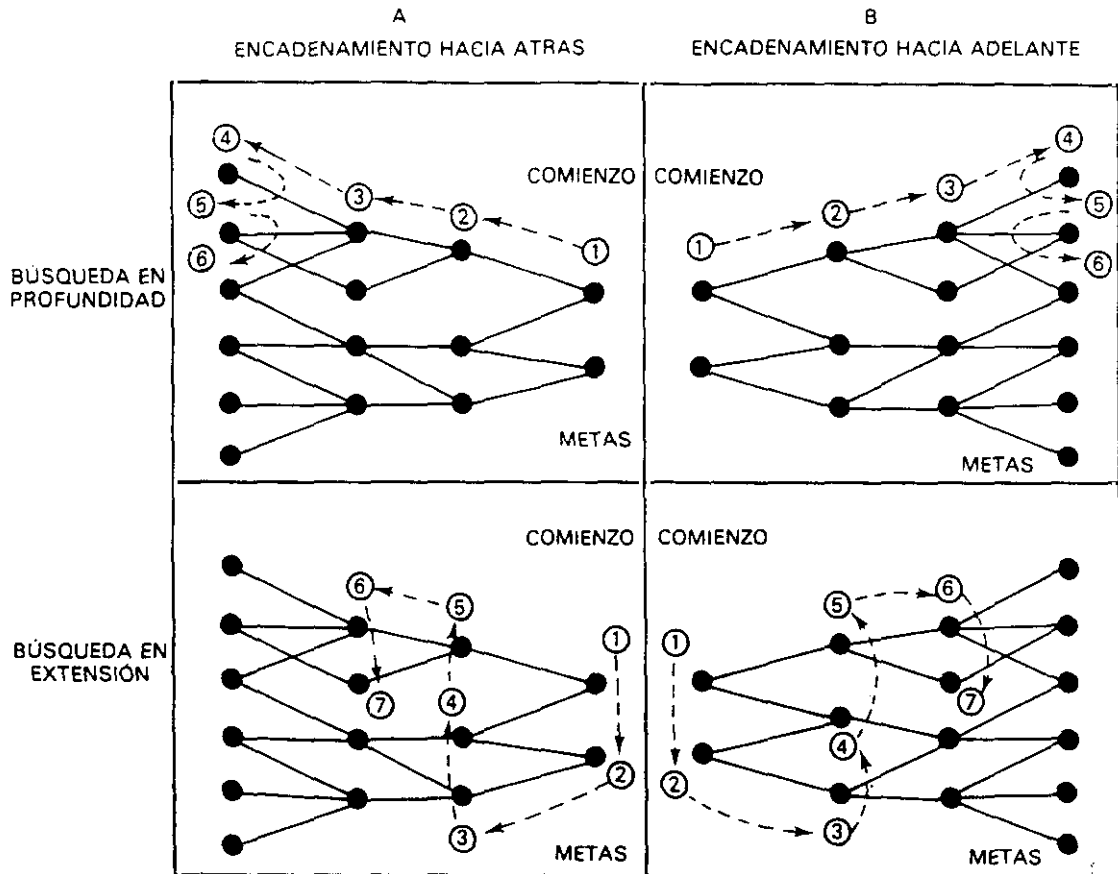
A
ENCADENAMIENTO HACIA ATRAS

B
ENCADENAMIENTO HACIA ADELANTE

BÚSQUEDA EN PROFUNDIDAD

④
⑤
⑥
③
②
①
COMIENZO
METAS

COMIENZO
①
②
③
④
⑤
⑥
METAS

BÚSQUEDA EN EXTENSIÓN

COMIENZO
⑥
⑤
①
⑦
④
②
③
METAS

COMIENZO
⑤
⑥
①
⑦
④
②
③
METAS